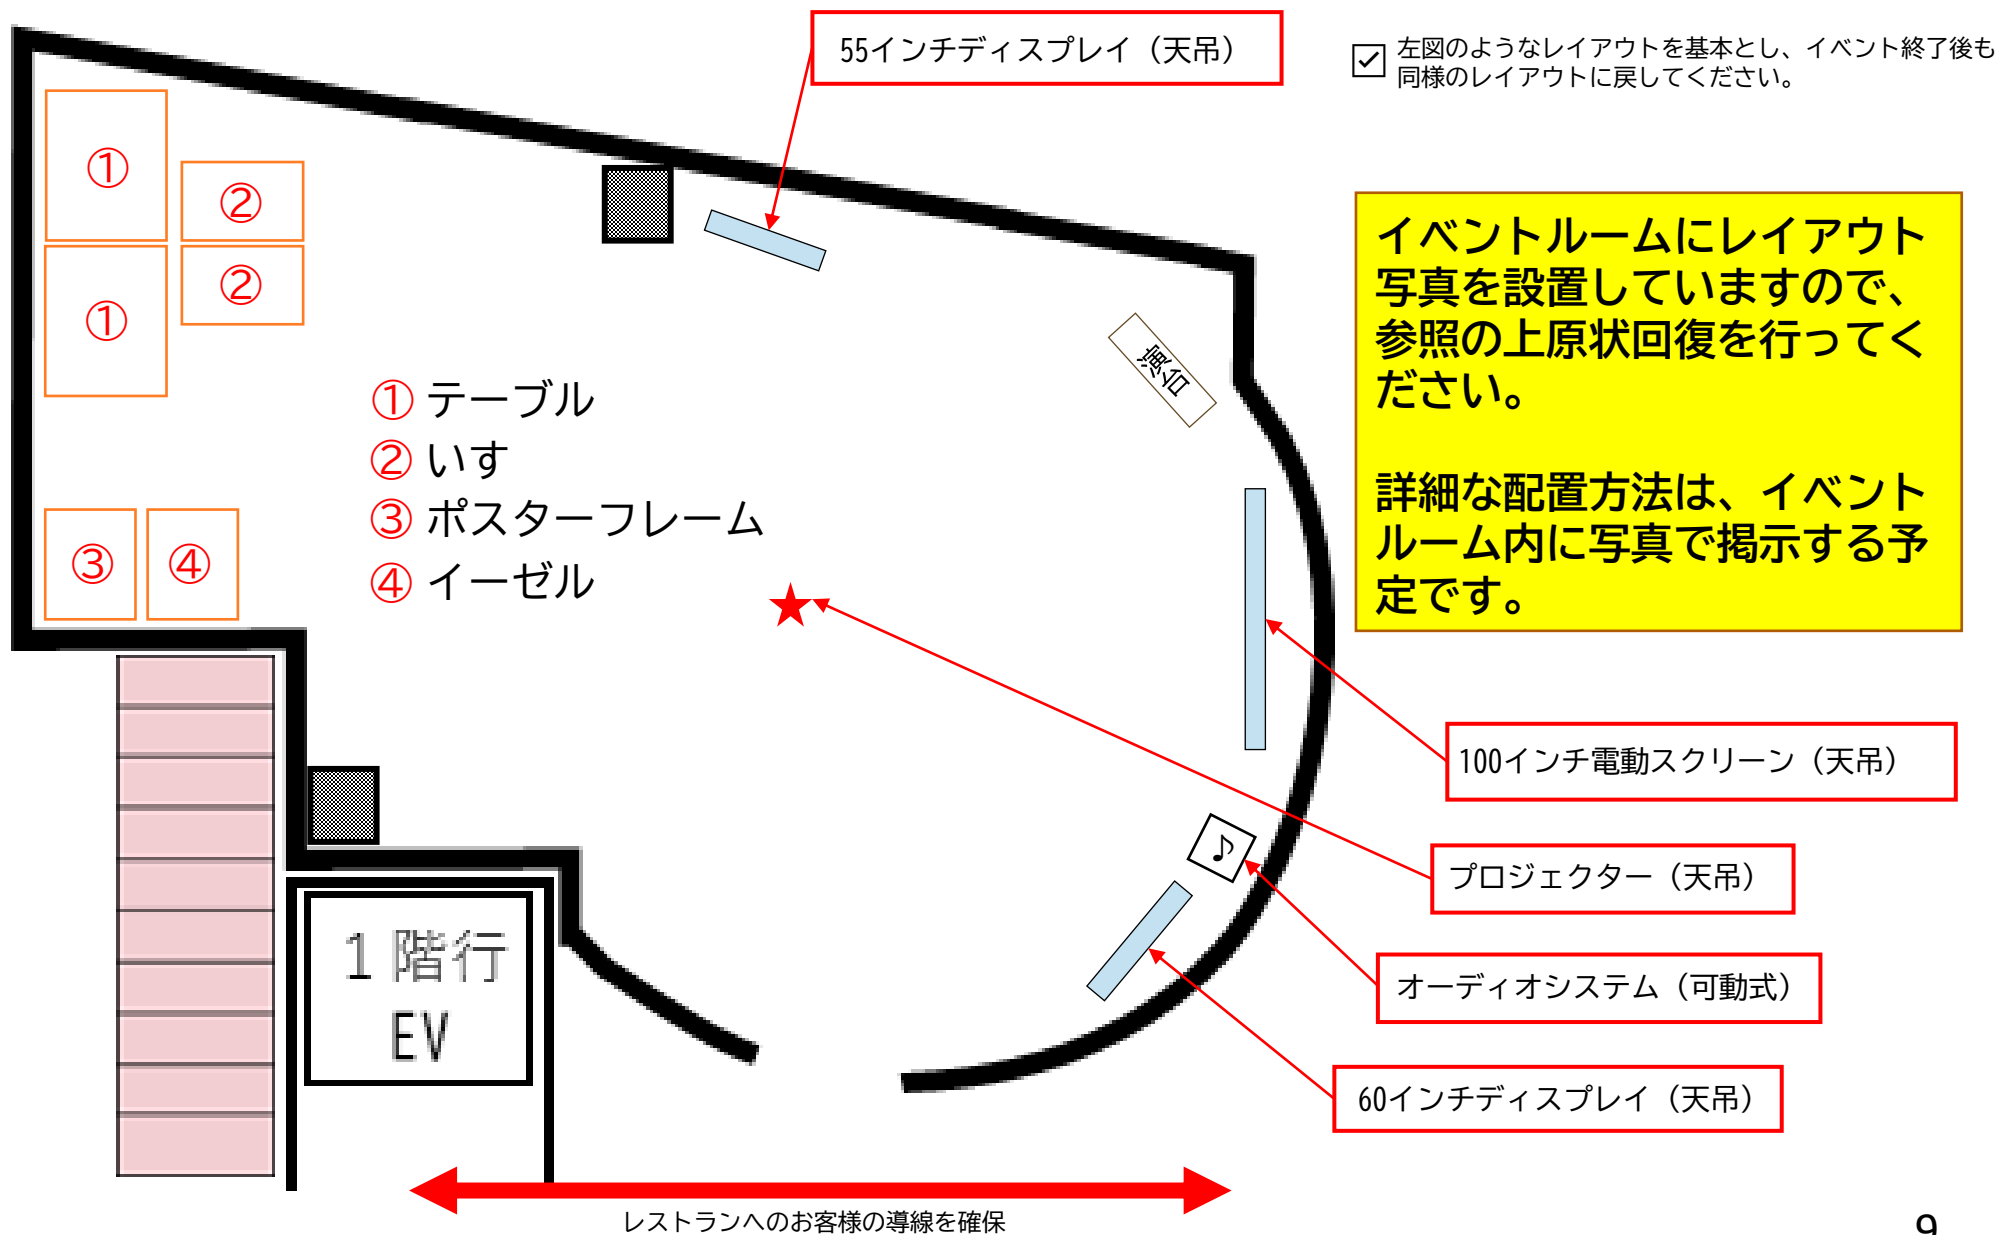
55インチディスプレイ（天吊）

☑ 左図のようなレイアウトを基本とし、イベント終了後も同様のレイアウトに戻してください。

イベントルームにレイアウト写真を設置していますので、参照の上原状回復を行ってください。

詳細な配置方法は、イベントルーム内に写真で掲示する予定です。

①
②
①
②
③
④

① テーブル
② いす
③ ポスターフレーム
④ イーゼル

演台

♪

1階行
EV

100インチ電動スクリーン（天吊）

プロジェクター（天吊）

オーディオシステム（可動式）

60インチディスプレイ（天吊）

レストランへのお客様の導線を確保

9